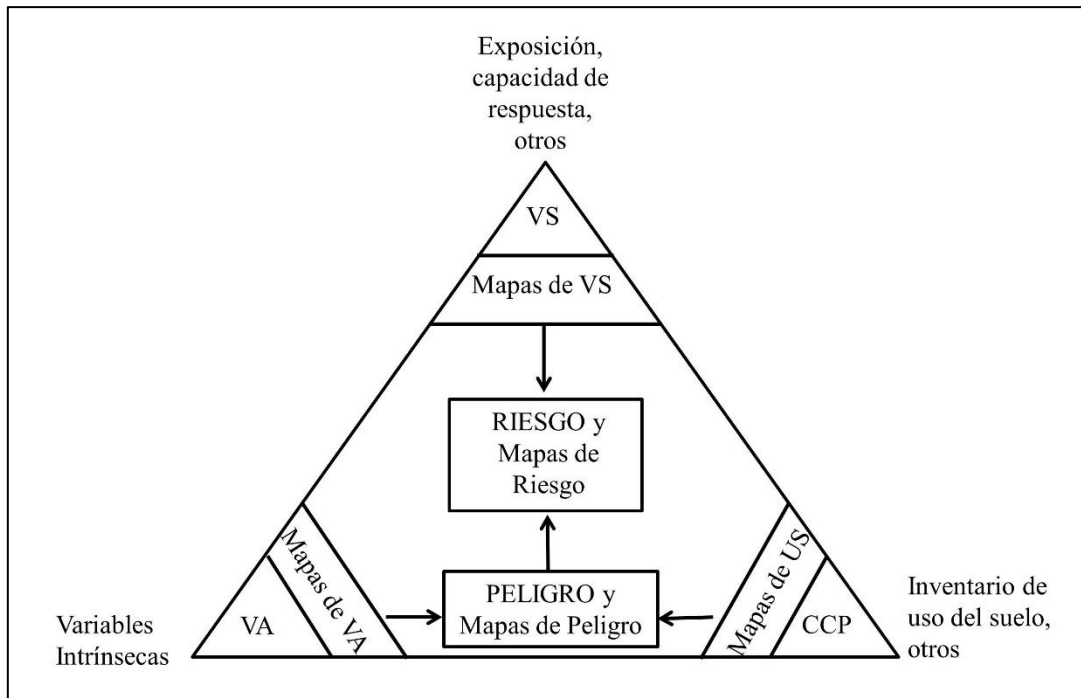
Exposición, capacidad de respuesta, otros

VS

Mapas de VS

RIESGO y Mapas de Riesgo

Mapas de VA

VA

PELIGRO y Mapas de Peligro

Mapas de US

CCP

Variables Intrínsecas

Inventario de uso del suelo, otros